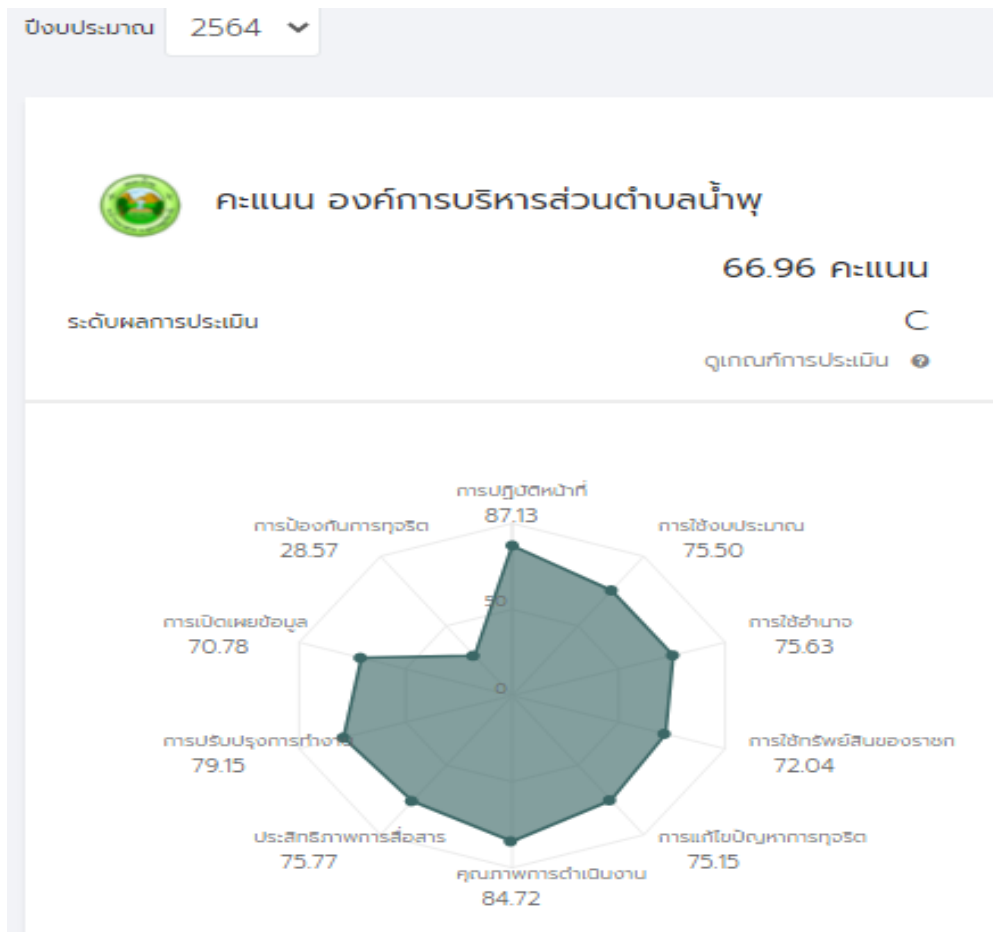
ปีงบประมาณ 2564

คะแนน องค์การบริหารส่วนตำบลน้ำพุ

66.96 คะแนน

ระดับผลการประเมิน

C

ดูเกณฑ์การประเมิน

การปฏิบัติหน้าที่
87.13

การใช้งบประมาณ
75.50

การใช้อำนาจ
75.63

การใช้ทรัพย์สินของราชก
72.04

การแก้ไขปัญหาการทุจริต
75.15

คุณภาพการดำเนินงาน
84.72

ประสิทธิภาพการสื่อสาร
75.77

การปรับปรุงการทำงาน
79.15

การเปิดเผยข้อมูล
70.78

การป้องกันการทุจริต
28.57

50

0